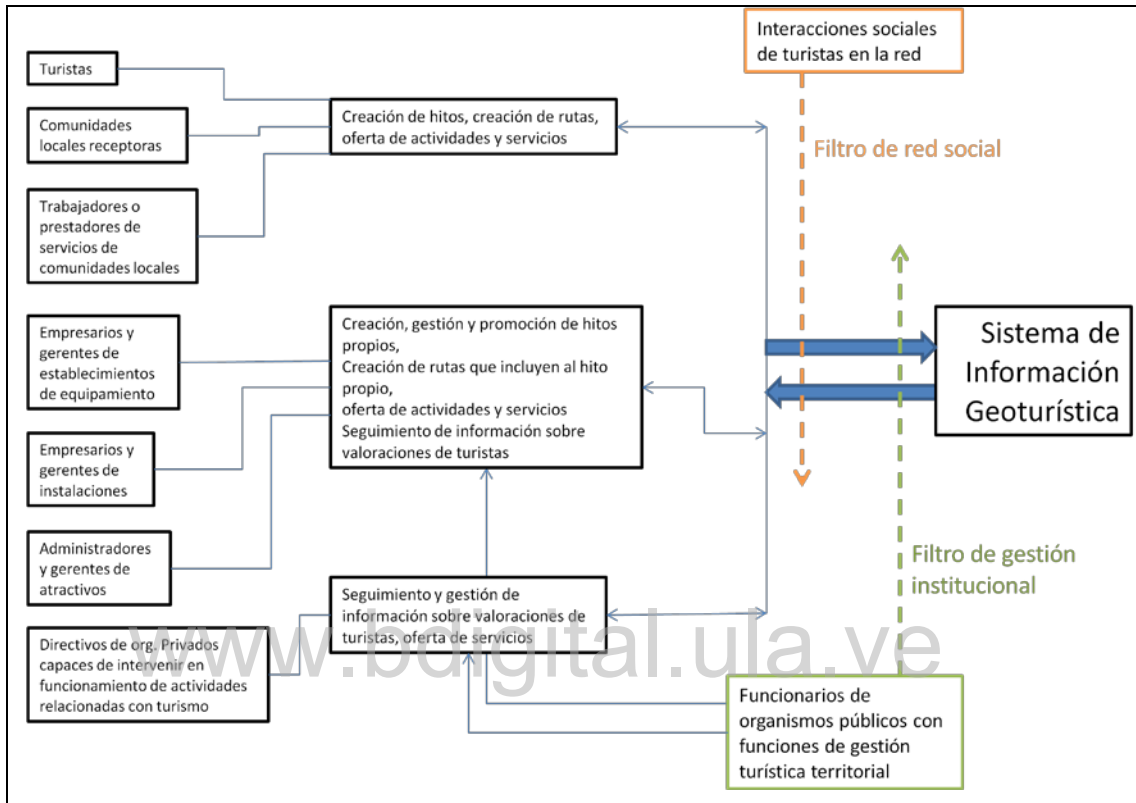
Interacciones sociales de turistas en la red

Filtro de red social

Turistas

Comunidades locales receptoras

Trabajadores o prestadores de servicios de comunidades locales

Creación de hitos, creación de rutas, oferta de actividades y servicios

Empresarios y gerentes de establecimientos de equipamiento

Empresarios y gerentes de instalaciones

Administradores y gerentes de atractivos

Creación, gestión y promoción de hitos propios,
Creación de rutas que incluyen al hito propio,
oferta de actividades y servicios
Seguimiento de información sobre valoraciones de turistas

Sistema de Información Geoturística

Directivos de org. Privados capaces de intervenir en funcionamiento de actividades relacionadas con turismo

Seguimiento y gestión de información sobre valoraciones de turistas, oferta de servicios

Filtro de gestión institucional

Funcionarios de organismos públicos con funciones de gestión turística territorial

www.bdigital.ula.ve